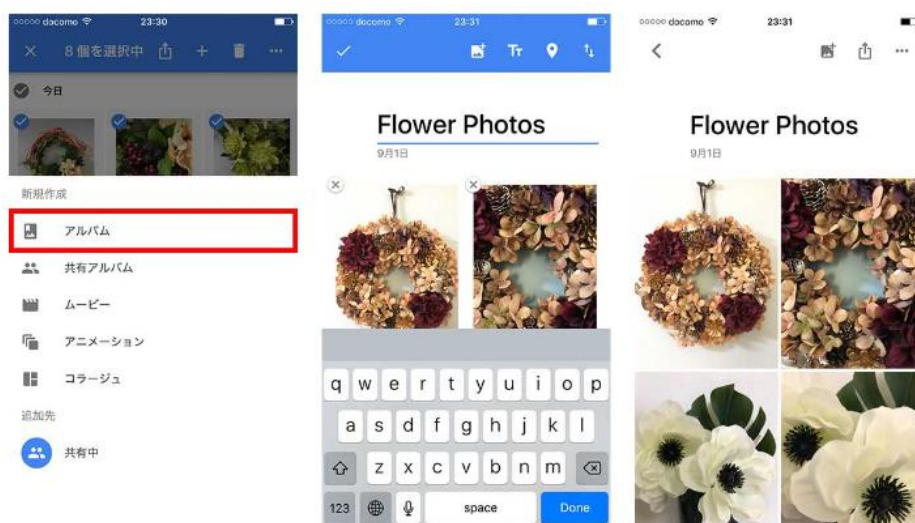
docomo 23:30
8 個を選択中 ···
今日
新規作成
アルバム
共有アルバム
ムービー
アニメーション
コラージュ
追加先
共有中

docomo 23:31
Tт
Flower Photos
9月1日
q w e r t y u i o p
a s d f g h j k l
z x c v b n m
123 space Done

docomo 23:31
···
Flower Photos
9月1日